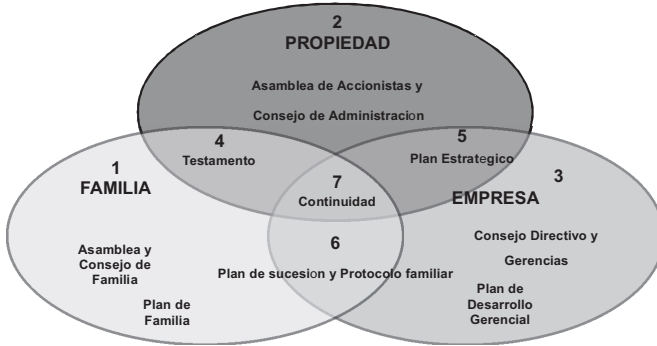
2
PROPIEDAD

Asamblea de Accionistas y

Consejo de Administracion

4
Testamento

5
Plan Estrategico

1
FAMILIA

7
Continuidad

3
EMPRESA

6

Asamblea y Consejo de Familia

Plan de sucesion y Protocolo familiar

Consejo Directivo y

Gerencias

Plan de Familia

Plan de Desarrollo Gerencial